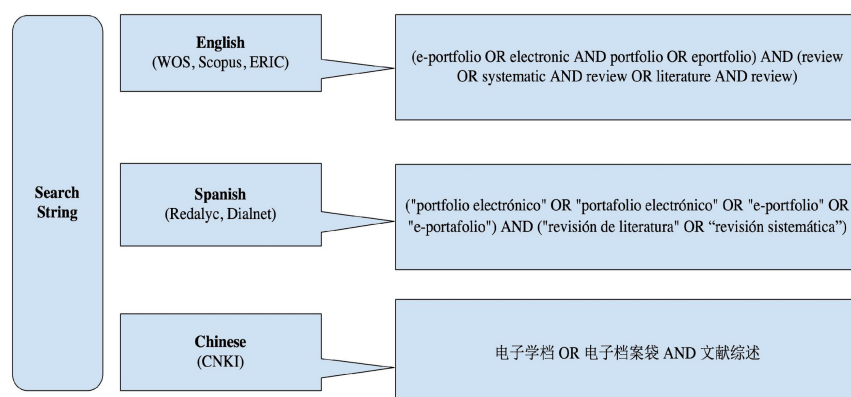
Search String

English
(WOS, Scopus, ERIC)

(e-portfolio OR electronic AND portfolio OR eportfolio) AND (review OR systematic AND review OR literature AND review)

Spanish
(Redalyc, Dialnet)

("portfolio electrónico" OR "portafolio electrónico" OR "e-portfolio" OR "e-portafolio") AND ("revisión de literatura" OR “revisión sistemática”)

Chinese
(CNKI)

电子学档 OR 电子档案袋 AND 文献综述